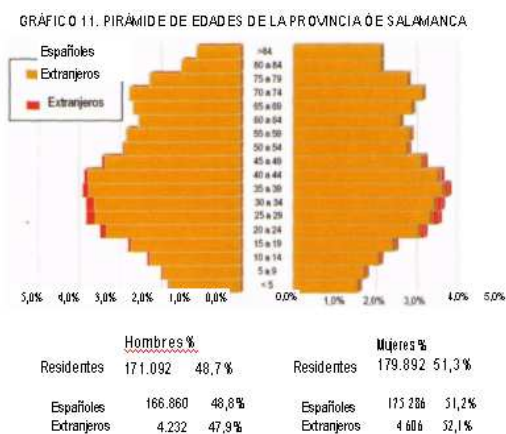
GRÁFICO 11. PIRÁMIDE DE EDADES DE LA PROVINCIA ÓE SALAMANCA

Españoles
Extranjeros
Extranjeros

>84
80 a 84
75 a 79
70 a 74
65 a 69
60 a 64
55 a 59
50 a 54
45 a 49
40 a 44
35 a 39
30 a 34
25 a 29
20 a 24
15 a 19
10 a 14
5 a 9
<5

5,0% 4,0% 3,0% 2,0% 1,0% 0,0%
0,0% 1,0% 2,0% 3,0% 4,0% 5,0%

Hombres %
Residentes 171.092 48,7 %
Españoles 166.860 48,8%
Extranjeros 4.232 47,9%

Mujeres %
Residentes 179.892 51,3 %
Españoles 175 286 51,2%
Extranjeros 4 606 52,1%